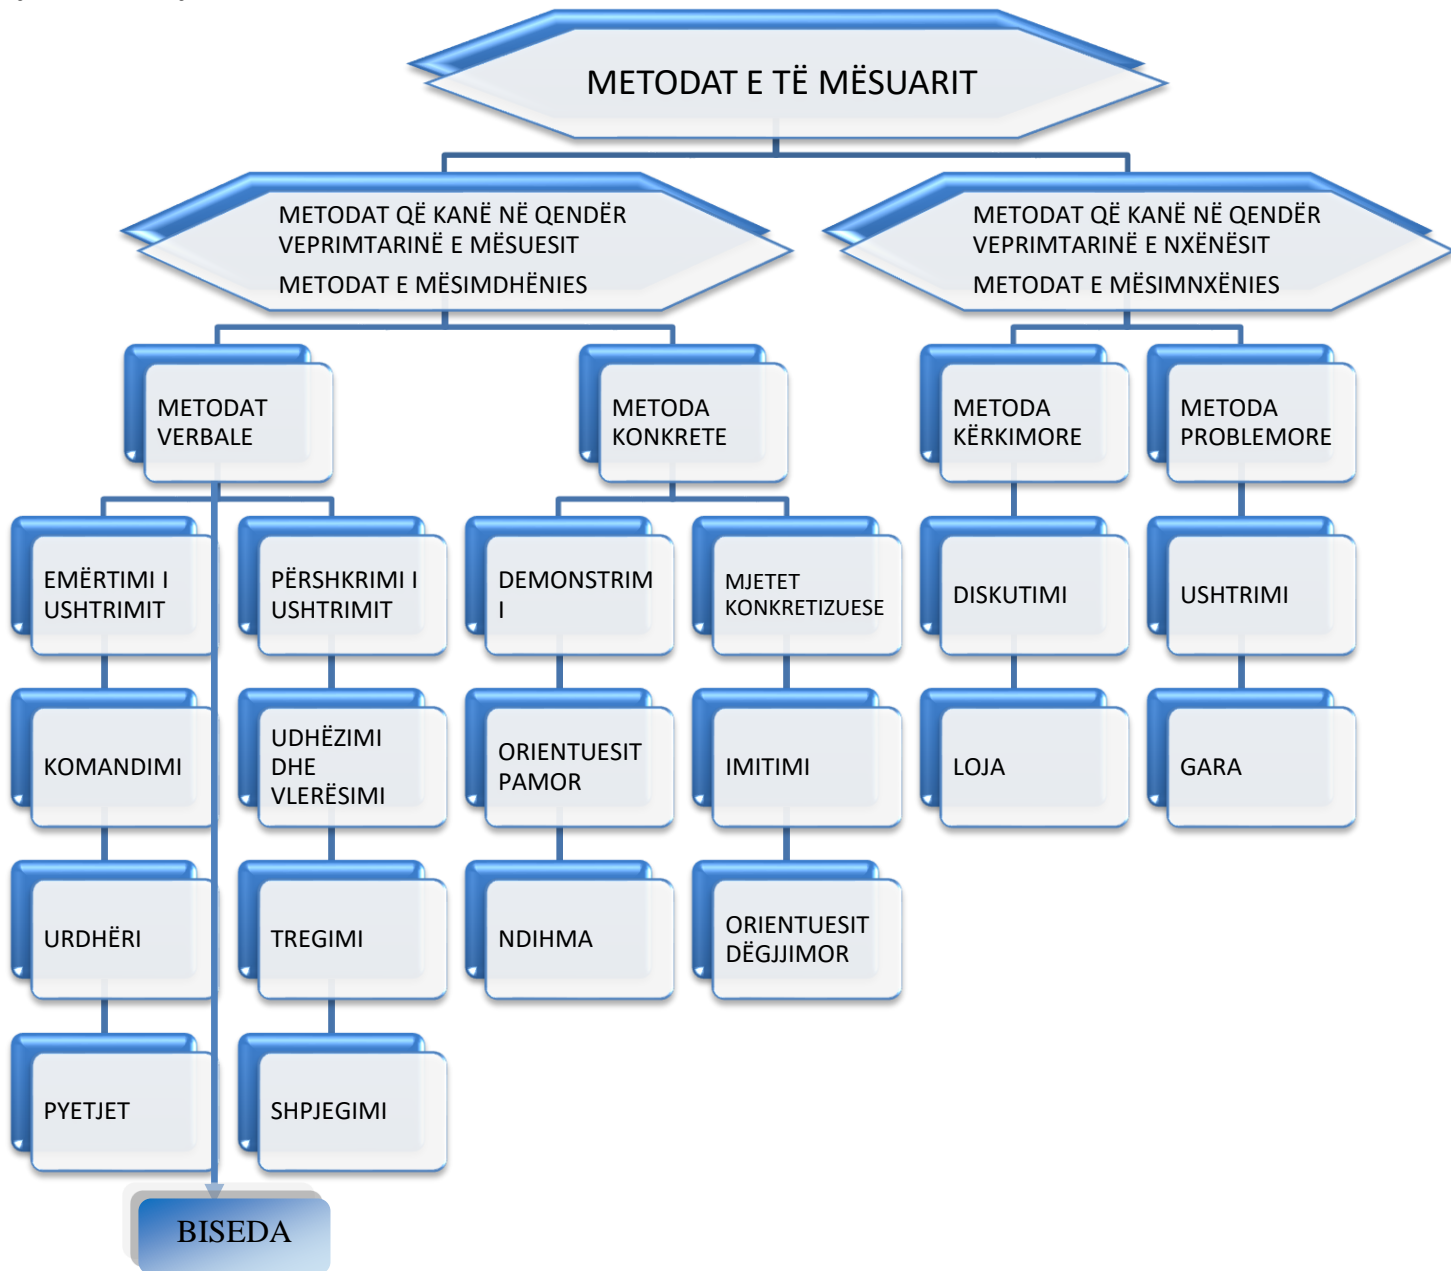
METODAT E TË MËSUARIT

METODAT QË KANË NË QENDËR VEPRIMTARINË E MËSUESIT
METODAT E MËSIMDHËNIES

METODAT QË KANË NË QENDËR VEPRIMTARINË E NXËNËSIT
METODAT E MËSIMNXËNIES

METODAT VERBALE

METODA KONKRETE

METODA KËRKIMORE

METODA PROBLEMORE

EMËRTIMI I USHTRIMIT

PËRSHKRIMI I USHTRIMIT

DEMONSTRIM I

MJETET KONKRETIZUESE

DISKUTIMI

USHTRIMI

KOMANDIMI

UDHËZIMI DHE VLERËSIMI

ORIENTUESIT PAMOR

IMITIMI

LOJA

GARA

URDHËRI

TREGIMI

NDIHMA

ORIENTUESIT DËGJIMOR

PYETJET

SHPJEGIMI

BISEDA